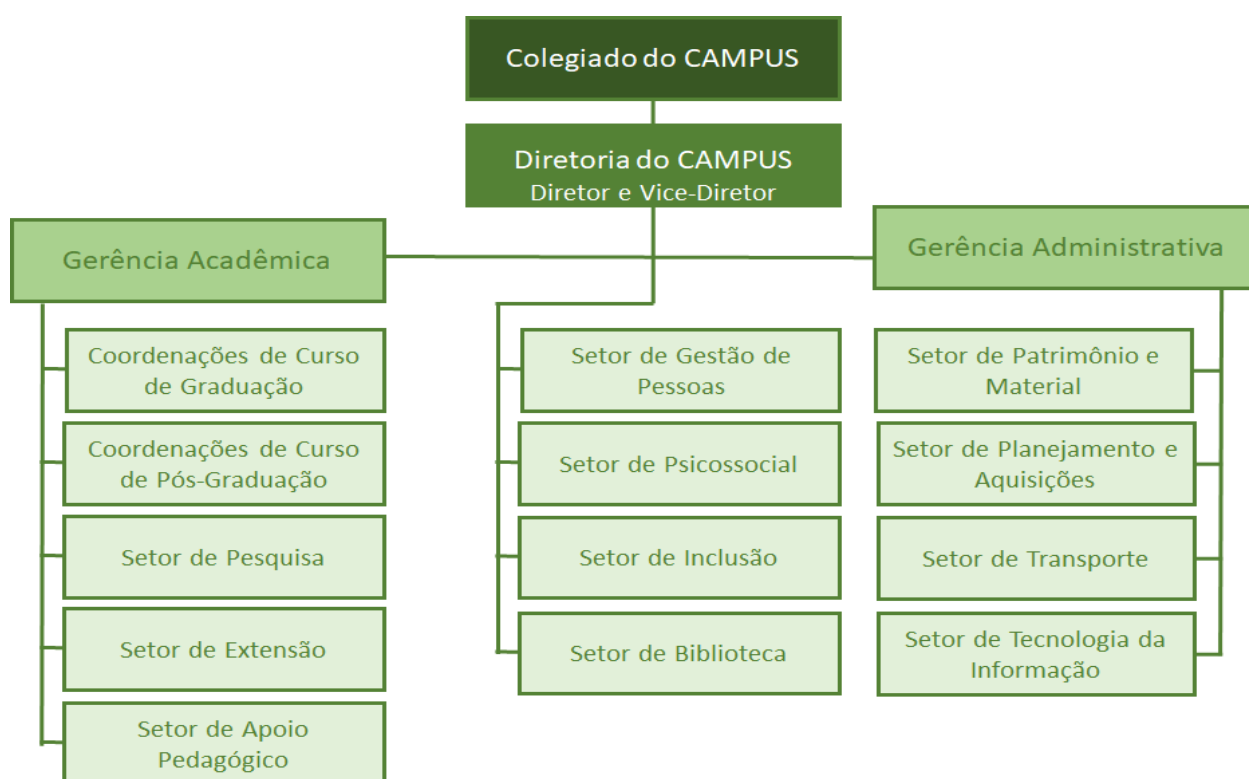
Colegiado do CAMPUS

Diretoria do CAMPUS
Diretor e Vice-Diretor

Gerência Acadêmica

Coordenações de Curso de Graduação

Coordenações de Curso de Pós-Graduação

Setor de Pesquisa

Setor de Extensão

Setor de Apoio Pedagógico

Setor de Gestão de Pessoas

Setor de Psicossocial

Setor de Inclusão

Setor de Biblioteca

Gerência Administrativa

Setor de Patrimônio e Material

Setor de Planejamento e Aquisições

Setor de Transporte

Setor de Tecnologia da Informação